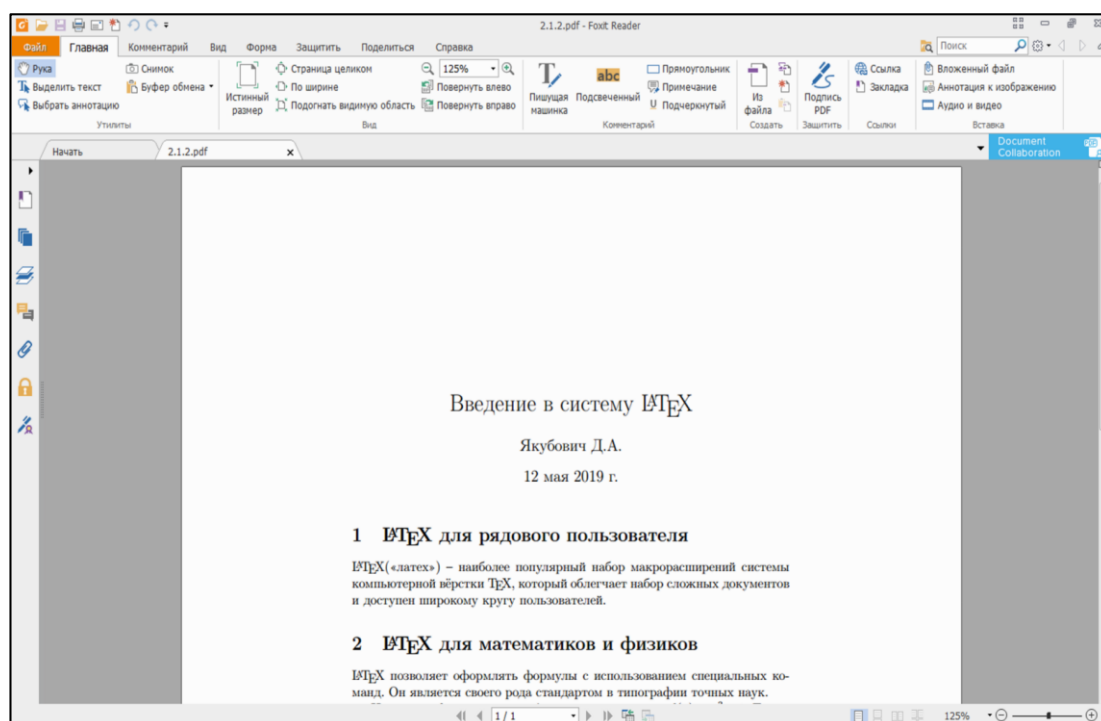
2.1.2.pdf - Foxit Reader

Файл Главная Комментарий Вид Форма Защитить Поделиться Справка

Поиск

Рука
Выделить текст
Выбрать аннотацию
Снимок
Буфер обмена
Утилиты

Истинный размер
Страница целиком
По ширине
Подогнать видимую область
125%
Повернуть влево
Повернуть вправо
Вид

Пишущая машинка
Подсвеченный
abc
Прямоугольник
Примечание
Подчеркнутый
Комментарий

Из файла
Создать
Подпись PDF
Защитить
Ссылка
Закладка
Ссылки
Вложенный файл
Аннотация к изображению
Аудио и видео
Вставка

Начать
2.1.2.pdf

Document Collaboration

Введение в систему LaTeX

Якубович Д.А.

12 мая 2019 г.

1 LaTeX для рядового пользователя

LaTeX(«латех») – наиболее популярный набор макрорасширений системы компьютерной вёрстки TeX, который облегчает набор сложных документов и доступен широкому кругу пользователей.

2 LaTeX для математиков и физиков

LaTeX позволяет оформлять формулы с использованием специальных команд. Он является своего рода стандартом в типографии точных наук.

1 / 1

125%